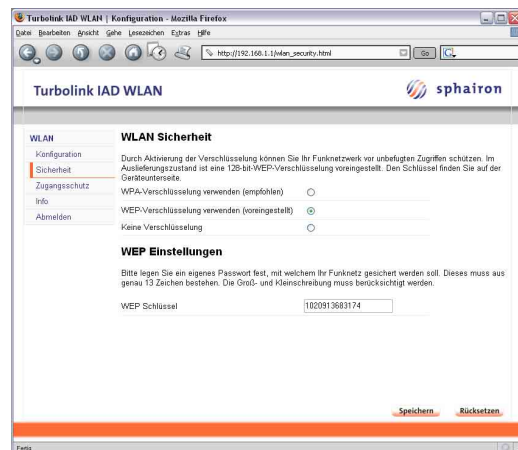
Turbolink IAD WLAN | Konfiguration - Mozilla Firefox

Datei Bearbeiten Ansicht Gehe Lesezeichen Extras Hilfe

http://192.168.1.1/wlan_security.html

Go

Turbolink IAD WLAN

sphairon

WLAN
Konfiguration
Sicherheit
Zugangsschutz
Info
Abmelden

WLAN Sicherheit

Durch Aktivierung der Verschlüsselung können Sie Ihr Funknetzwerk vor unbefugten Zugriffen schützen. Im Auslieferungszustand ist eine 128-bit-WEP-Verschlüsselung voreingestellt. Den Schlüssel finden Sie auf der Geräteunterseite.

WPA-Verschlüsselung verwenden (empfohlen)

WEP-Verschlüsselung verwenden (voreingestellt)

Keine Verschlüsselung

WEP Einstellungen

Bitte legen Sie ein eigenes Passwort fest, mit welchem Ihr Funknetz gesichert werden soll. Dieses muss aus genau 13 Zeichen bestehen. Die Groß- und Kleinschreibung muss berücksichtigt werden.

WEP Schlüssel 1020913683174

Speichern Rücksetzen

Fertig